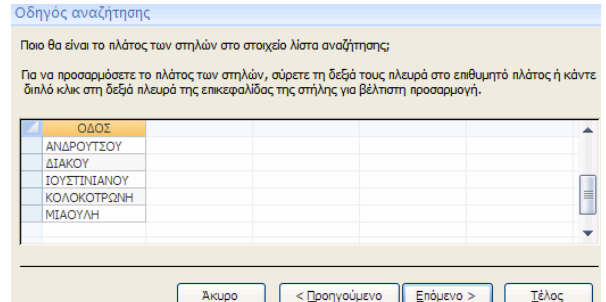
Οδηγός αναζήτησης

Ποιο θα είναι το πλάτος των στηλών στο στοιχείο λίστα αναζήτησης;

Για να προσαρμόσετε το πλάτος των στηλών, σύρετε τη δεξιά τους πλευρά στο επιθυμητό πλάτος ή κάντε διπλό κλικ στη δεξιά πλευρά της επικεφαλίδας της στήλης για βέλτιστη προσαρμογή.

| ΟΔΟΣ |
|---|
| ΑΝΔΡΟΥΤΣΟΥ |
| ΔΙΑΚΟΥ |
| ΙΟΥΣΤΙΝΙΑΝΟΥ |
| ΚΟΛΟΚΟΤΡΩΝΗ |
| ΜΙΑΟΥΛΗ |

Άκυρο | < Προηγούμενο | Επόμενο > | Τέλος